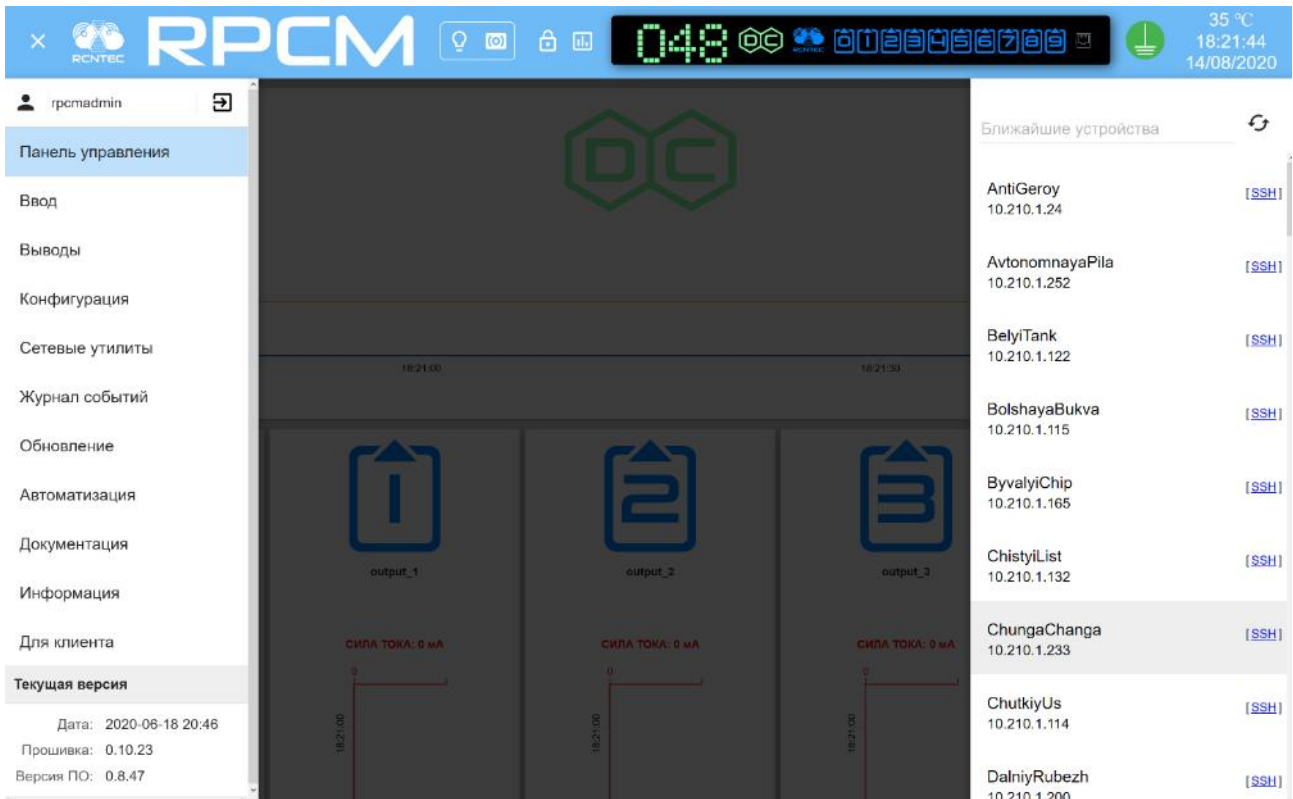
×
RCNTEC
RPCM
048
RCNTEC
35 ℃
18:21:44
14/08/2020

rpcmadmin
Панель управления
Ввод
Выводы
Конфигурация
Сетевые утилиты
Журнал событий
Обновление
Автоматизация
Документация
Информация
Для клиента
Текущая версия
Дата: 2020-06-18 20:46
Прошивка: 0.10.23
Версия ПО: 0.8.47

DC
18:21:00
18:21:30
output_1
output_2
output_3
СИЛА ТОКА: 0 мА
СИЛА ТОКА: 0 мА
СИЛА ТОКА: 0 мА
0
0
0
18:21:00
18:21:00
18:21:00

Ближайшие устройства
AntiGeroy
10.210.1.24
[SSH]
AvtonomnayaPila
10.210.1.252
[SSH]
BelyiTank
10.210.1.122
[SSH]
BolshayaBukva
10.210.1.115
[SSH]
ByvalyiChip
10.210.1.165
[SSH]
ChistyiList
10.210.1.132
[SSH]
ChungaChanga
10.210.1.233
[SSH]
ChutkiyUs
10.210.1.114
[SSH]
DalniyRubezh
10.210.1.200
[SSH]